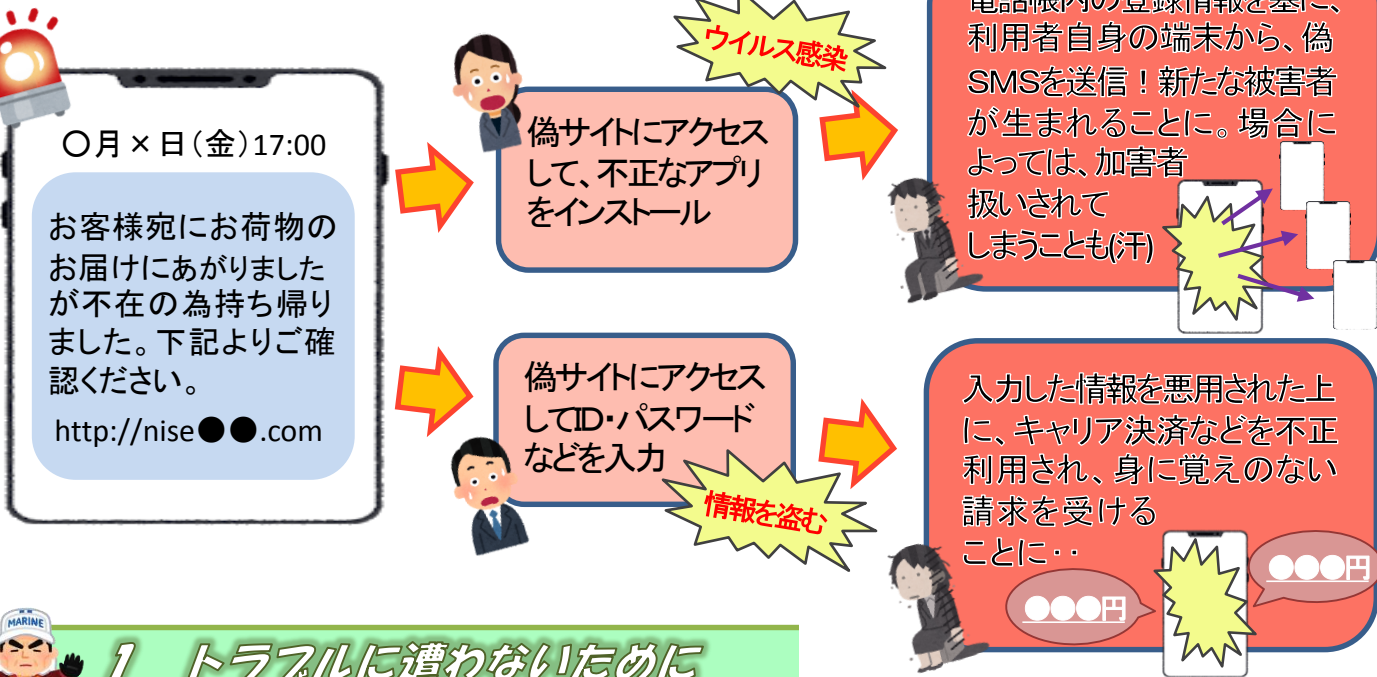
○月×日（金）17:00

お客様宛にお荷物のお届けにあがりましたが不在の為持ち帰りました。下記よりご確認ください。

http://nise●●.com

偽サイトにアクセスして、不正なアプリをインストール

ウイルス感染

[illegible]利用者自身の端末から、偽SMSを送信！新たな被害者が生まれることに。場合によっては、加害者扱いされてしまうことも(汗)

偽サイトにアクセスしてID・パスワードなどを入力

情報を盗む

入力した情報を悪用された上に、キャリア決済などを不正利用され、身に覚えのない請求を受けることに・・

●●●円

●●●円

MARINE

1　トラブルに遭わないために